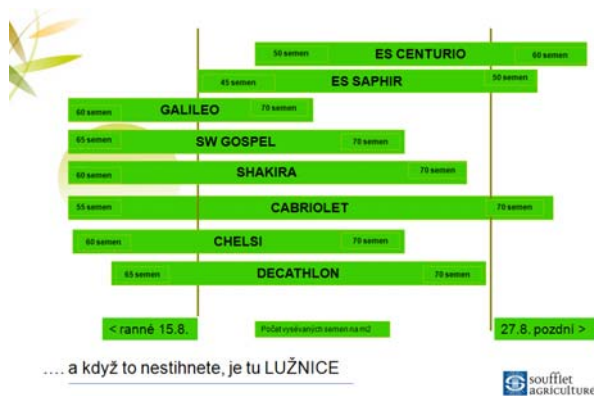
50 semen ES CENTURIO 60 semen

45 semen ES SAPHIR 50 semen

60 semen GALILEO 70 semen

65 semen SW GOSPEL 70 semen

60 semen SHAKIRA 70 semen

55 semen CABRIOLET 70 semen

60 semen CHELSI 70 semen

65 semen DECATHLON 70 semen

< ranné 15.8.

Počet vysévaných semen na m2

27.8. pozdní >

…. a když to nestihnete, je tu LUŽNICE

soufflet agriculture